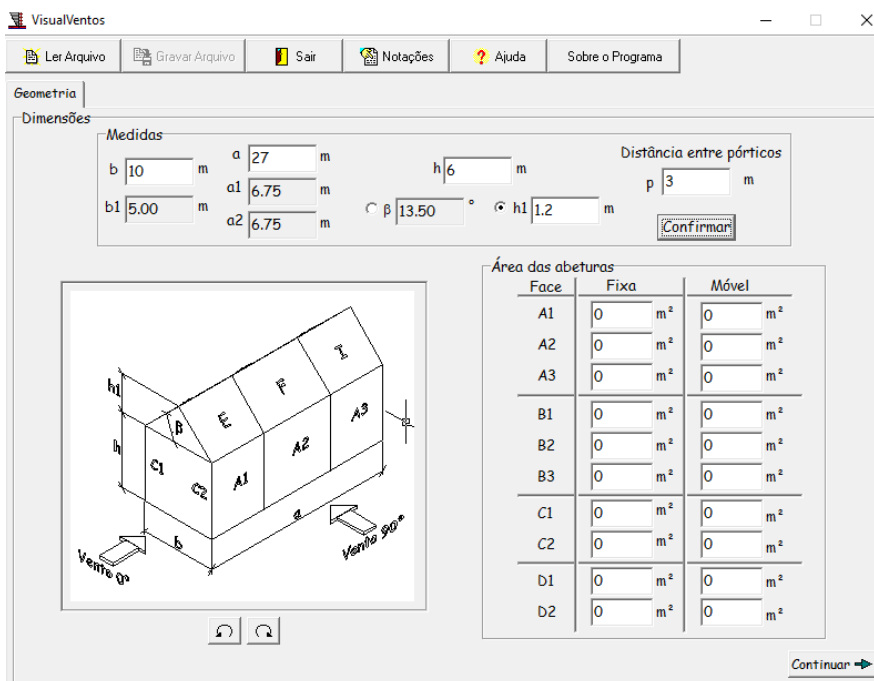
VisualVentos

Ler Arquivo | Gravar Arquivo | Sair | Notações | Ajuda | Sobre o Programa

Geometria

Dimensões

Medidas

b 10 m
b1 5.00 m
a 27 m
a1 6.75 m
a2 6.75 m
h 6 m
β 13.50 °
h1 1.2 m

Distância entre pórticos
p 3 m

Confirmar

h1
h
β
C1
C2
A1
A2
A3
E
F
I
b
a
Vento 0°
Vento 90°

Área das aberturas

| Face | Fixa | Móvel |
|---|---|---|
| A1 | 0 m² | 0 m² |
| A2 | 0 m² | 0 m² |
| A3 | 0 m² | 0 m² |
| B1 | 0 m² | 0 m² |
| B2 | 0 m² | 0 m² |
| B3 | 0 m² | 0 m² |
| C1 | 0 m² | 0 m² |
| C2 | 0 m² | 0 m² |
| D1 | 0 m² | 0 m² |
| D2 | 0 m² | 0 m² |

Continuar